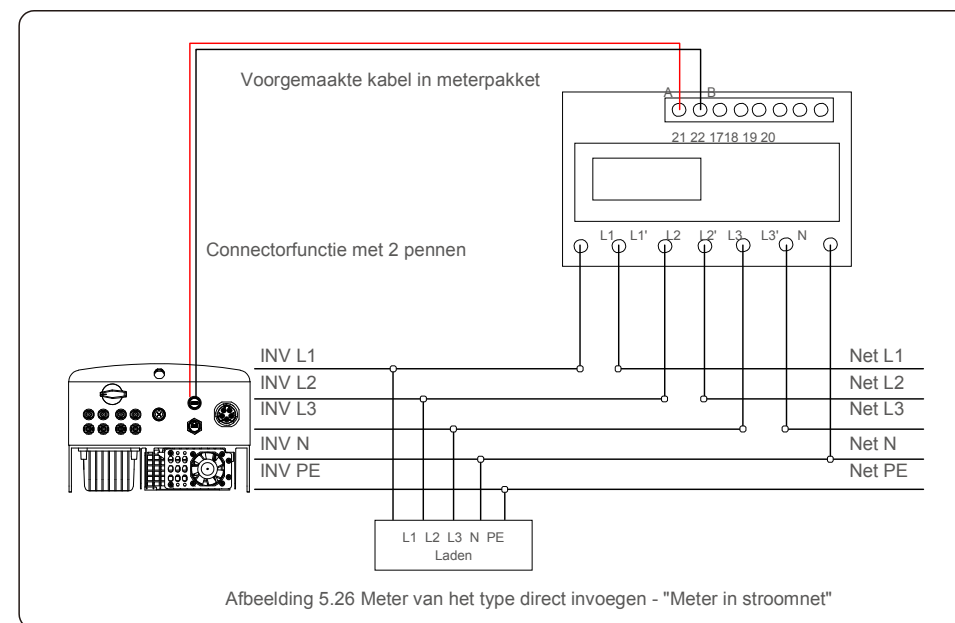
Voorgemaakte kabel in meterpakket

A B

21 22 17 18 19 20

L1 L1' L2 L2' L3 L3' N

Connectorfunctie met 2 pennen

INV L1
INV L2
INV L3
INV N
INV PE

Net L1
Net L2
Net L3
Net N
Net PE

L1 L2 L3 N PE
Laden

Afbeelding 5.26 Meter van het type direct invoegen - "Meter in stroomnet"